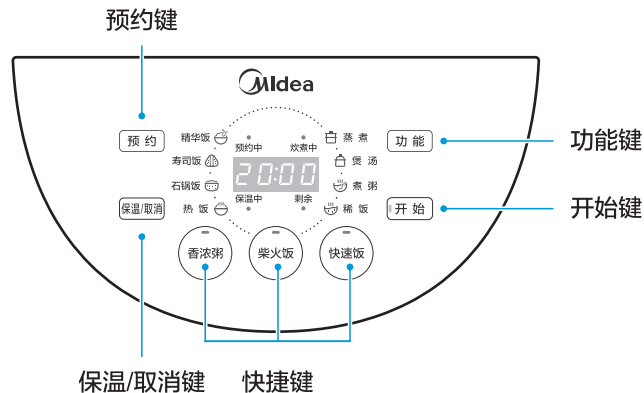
预约键

Midea

预 约

精华饭

寿司饭

石锅饭

热 饭

预约中

炊煮中

20:00

保温中

剩余

蒸 煮

煲 汤

煮 粥

稀 饭

功 能

功能键

开 始

开始键

保温/取消

香浓粥

柴火饭

快速饭

保温/取消键

快捷键